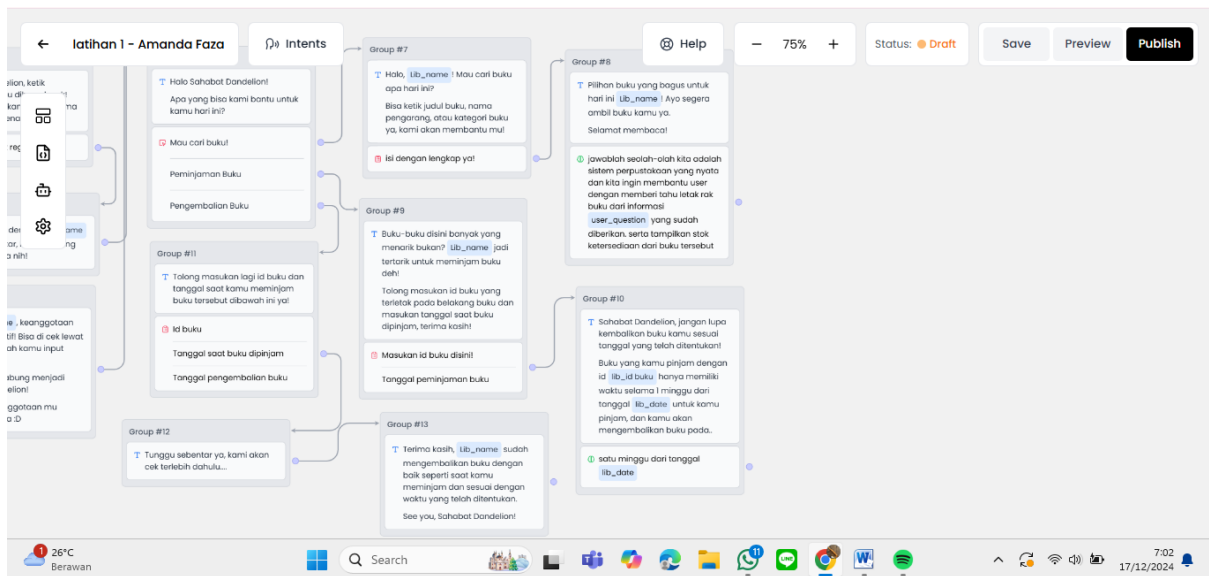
latihan 1 - Amanda Faza

Intents

Help

75%

Status: Draft

Save

Preview

Publish

delion, ketik
ku di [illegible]
kan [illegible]ma
ne

reg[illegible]

de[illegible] name
ar, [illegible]ng
a nih!

e, keanggotaan
tif! Bisa di cek lewat
lah kamu input

bung menjadi
elion!

ggotaan mu
a :D

Halo Sahabat Dandelion!

Apa yang bisa kami bantu untuk kamu hari ini?

Mau cari buku!

Peminjaman Buku

Pengembalian Buku

Group #7

Halo, Lib_name ! Mau cari buku apa hari ini?

Bisa ketik judul buku, nama pengarang, atau kategori buku ya, kami akan membantu mu!

isi dengan lengkap ya!

Group #8

Pilihan buku yang bagus untuk hari ini Lib_name ! Ayo segera ambil buku kamu ya.

Selamat membaca!

jawablah seolah-olah kita adalah sistem perpustakaan yang nyata dan kita ingin membantu user dengan memberi tahu letak rak buku dari informasi user_question yang sudah diberikan, serta tampilkan stok ketersediaan dari buku tersebut

Group #9

Buku-buku disini banyak yang menarik bukan? Lib_name jadi tertarik untuk meminjam buku deh!

Tolong masukan id buku yang terletak pada belakang buku dan masukan tanggal saat buku dipinjam, terima kasih!

Masukan id buku disini!

Tanggal peminjaman buku

Group #11

Tolong masukan lagi id buku dan tanggal saat kamu meminjam buku tersebut dibawah ini ya!

Id buku

Tanggal saat buku dipinjam

Tanggal pengembalian buku

Group #10

Sahabat Dandelion, jangan lupa kembalikan buku kamu sesuai tanggal yang telah ditentukan!

Buku yang kamu pinjam dengan id lib_id buku hanya memiliki waktu selama 1 minggu dari tanggal lib_date untuk kamu pinjam, dan kamu akan mengembalikan buku pada..

satu minggu dari tanggal lib_date

Group #12

Tunggu sebentar ya, kami akan cek terlebih dahulu...

Group #13

Terima kasih, Lib_name sudah mengembalikan buku dengan baik seperti saat kamu meminjam dan sesuai dengan waktu yang telah ditentukan.

See you, Sahabat Dandelion!

1 26°C Berawan

Search

11

7:02
17/12/2024